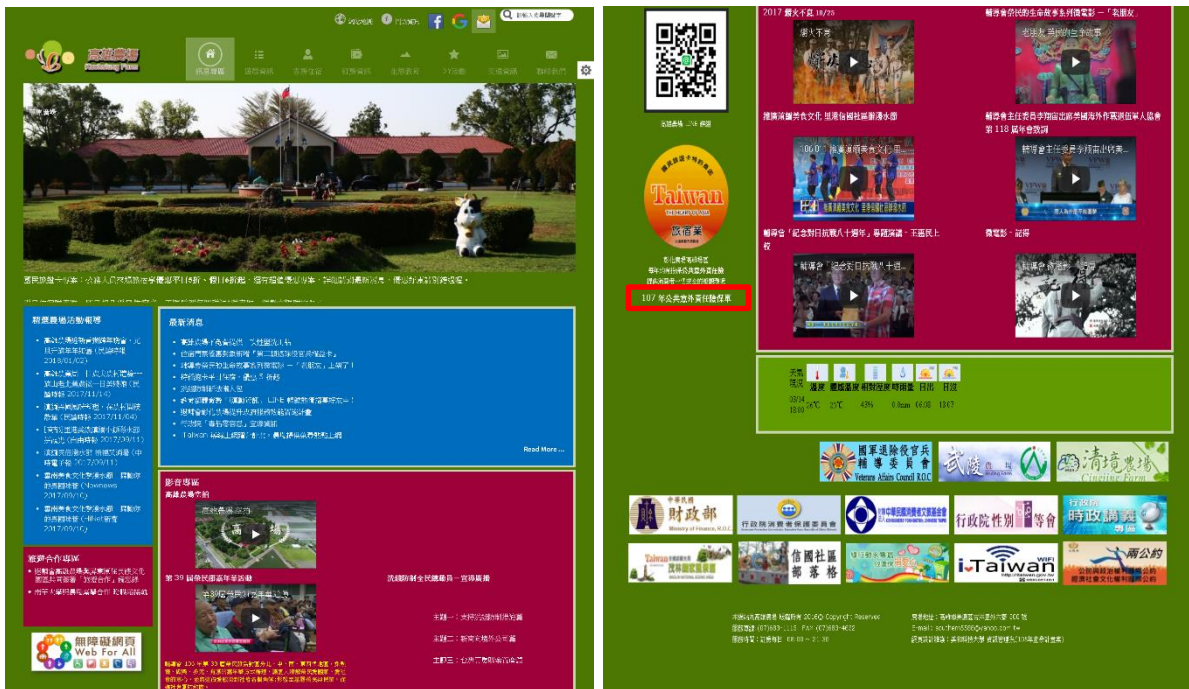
Kaohsiung Farm

網站導覽

高雄農場

精選農場活動報導

最新消息

Read More...

影音專區

高雄農場介紹

第 39 屆榮民運動會

旅遊合作專區

無障礙網頁 Web For All

2017 鐵火不熄

推廣高雄美食文化

輔導會「紀念對日抗戰八十週年」專題演講

微電影

107 年公共意外責任險保單

Taiwan

敬老業

國軍退除役官兵輔導委員會
Veterans Affairs Council R.O.C

武陵

清境農場
Cingjing Farm

財政部
Ministry of Finance, R.O.C.

行政院消費者保護委員會

行政院性別平等會

行政院 時政講堂

信用社區部落格

i-Taiwan

兩公約